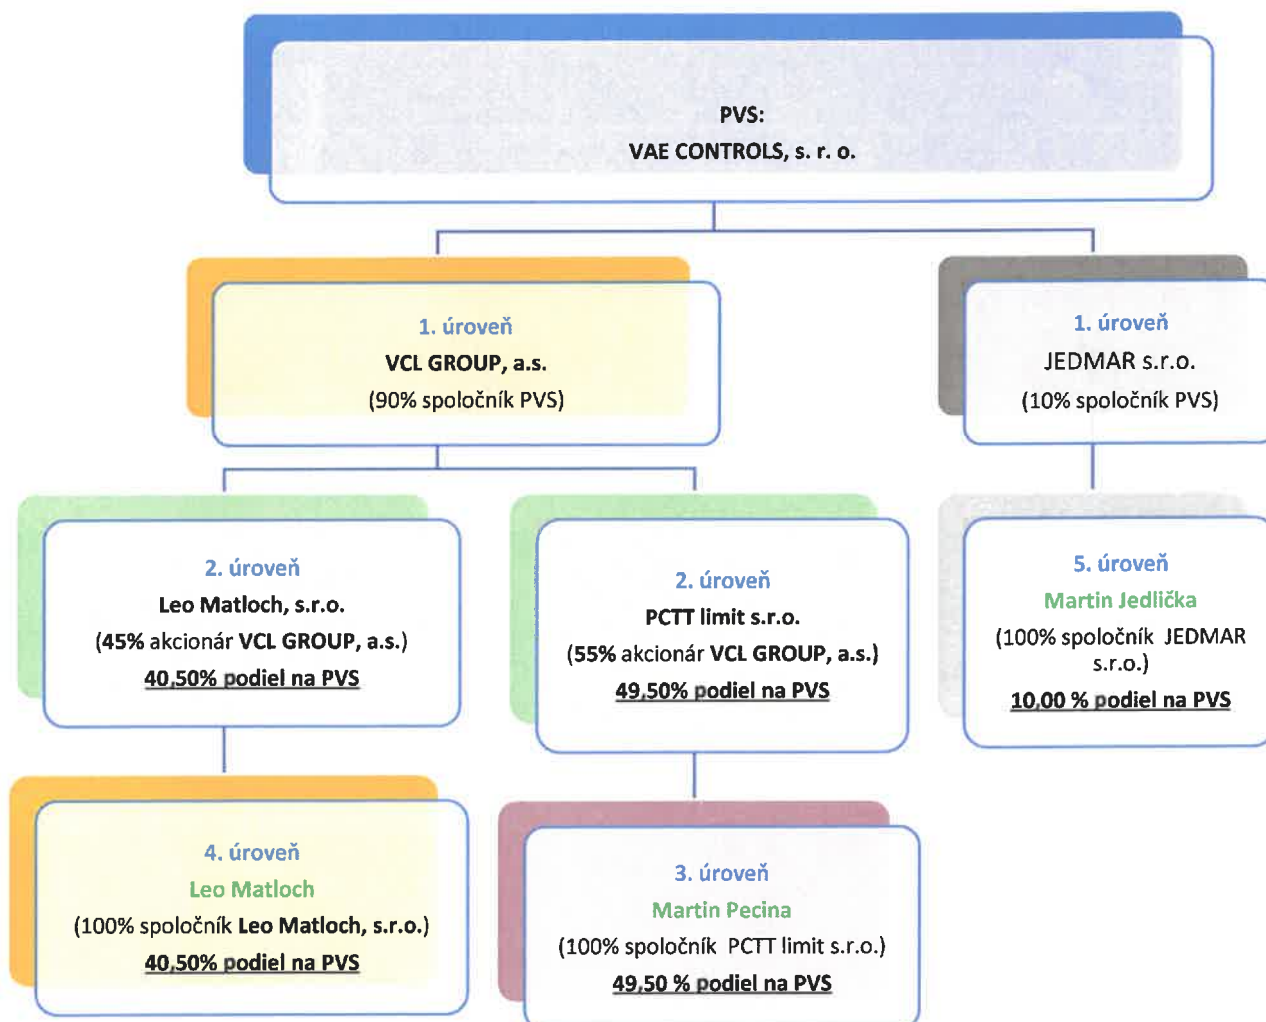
PVS:
VAE CONTROLS, s. r. o.

1. úroveň
VCL GROUP, a.s.
(90% spoločník PVS)

1. úroveň
JEDMAR s.r.o.
(10% spoločník PVS)

2. úroveň
Leo Matloch, s.r.o.
(45% akcionár VCL GROUP, a.s.)
40,50% podiel na PVS

2. úroveň
PCTT limit s.r.o.
(55% akcionár VCL GROUP, a.s.)
49,50% podiel na PVS

5. úroveň
Martin Jedlička
(100% spoločník JEDMAR s.r.o.)
10,00 % podiel na PVS

4. úroveň
Leo Matloch
(100% spoločník Leo Matloch, s.r.o.)
40,50% podiel na PVS

3. úroveň
Martin Pecina
(100% spoločník PCTT limit s.r.o.)
49,50 % podiel na PVS